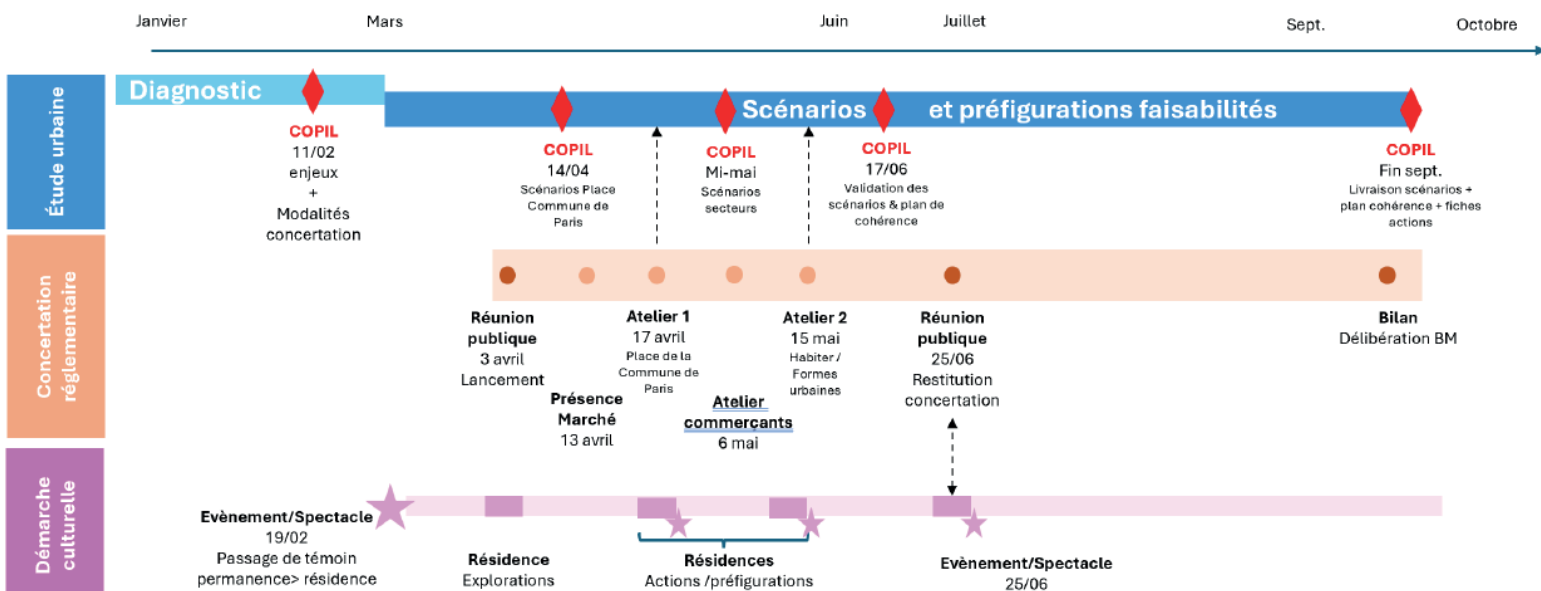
Janvier

Mars

Juin

Juillet

Sept.

Octobre

Étude urbaine

Diagnostic

Scénarios et préfigurations faisabilités

COPIL
11/02
enjeux
+
Modalités concertation

COPIL
14/04
Scénarios Place Commune de Paris

COPIL
Mi-mai
Scénarios secteurs

COPIL
17/06
Validation des scénarios & plan de cohérence

COPIL
Fin sept.
Livraison scénarios + plan cohérence + fiches actions

Concertation réglementaire

Réunion publique
3 avril
Lancement

Présence Marché
13 avril

Atelier 1
17 avril
Place de la Commune de Paris

Atelier commerçants
6 mai

Atelier 2
15 mai
Habiter / Formes urbaines

Réunion publique
25/06
Restitution concertation

Bilan
Délibération BM

Démarche culturelle

Evènement/Spectacle
19/02
Passage de témoin permanence> résidence

Résidence
Explorations

Résidences
Actions /préfigurations

Evènement/Spectacle
25/06